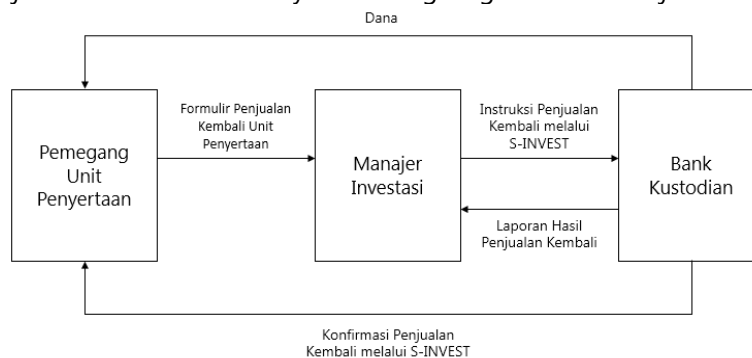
Dana

Pemegang Unit Penyertaan

Formulir Penjualan Kembali Unit Penyertaan

Manajer Investasi

Instruksi Penjualan Kembali melalui S-INVEST

Bank Kustodian

Laporan Hasil Penjualan Kembali

Konfirmasi Penjualan Kembali melalui S-INVEST